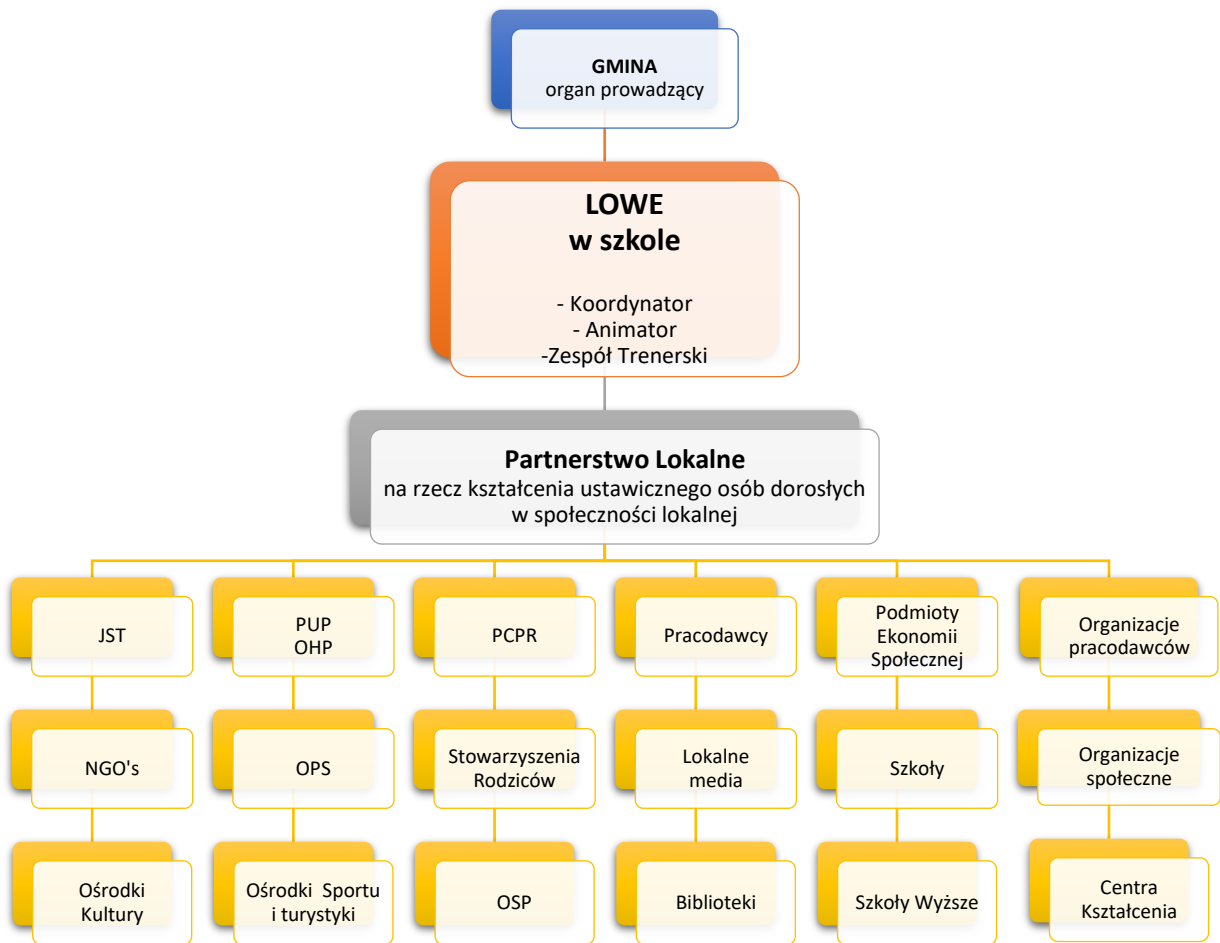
GMINA
organ prowadzący

LOWE
w szkole

- Koordynator
- Animator
-Zespół Trenerski

Partnerstwo Lokalne
na rzecz kształcenia ustawicznego osób dorosłych w społeczności lokalnej

JST

NGO's

Ośrodki Kultury

PUP
OHP

OPS

Ośrodki Sportu i turystyki

PCPR

Stowarzyszenia Rodziców

OSP

Pracodawcy

Lokalne media

Biblioteki

Podmioty Ekonomii Społecznej

Szkoły

Szkoły Wyższe

Organizacje pracodawców

Organizacje społeczne

Centra Kształcenia